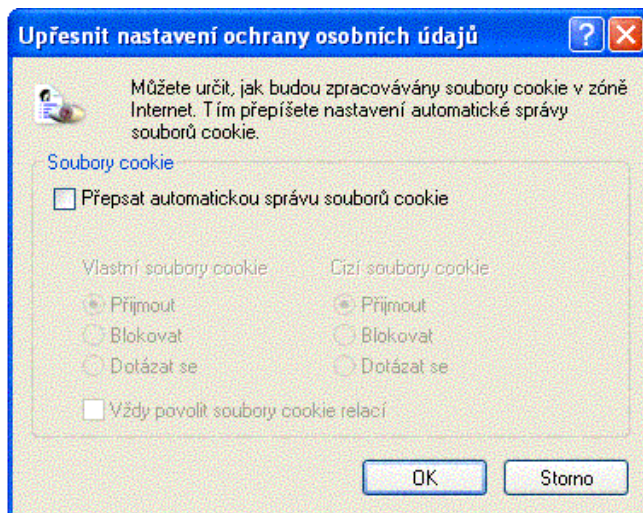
Upřesnit nastavení ochrany osobních údajů

?

X

Můžete určit, jak budou zpracovávány soubory cookie v zóně Internet. Tím přepíšete nastavení automatické správy souborů cookie.

Soubory cookie

Přepsat automatickou správu souborů cookie

Vlastní soubory cookie

Přijmout

Blokovat

Dotázat se

Cizí soubory cookie

Přijmout

Blokovat

Dotázat se

Vždy povolit soubory cookie relací

OK

Storno